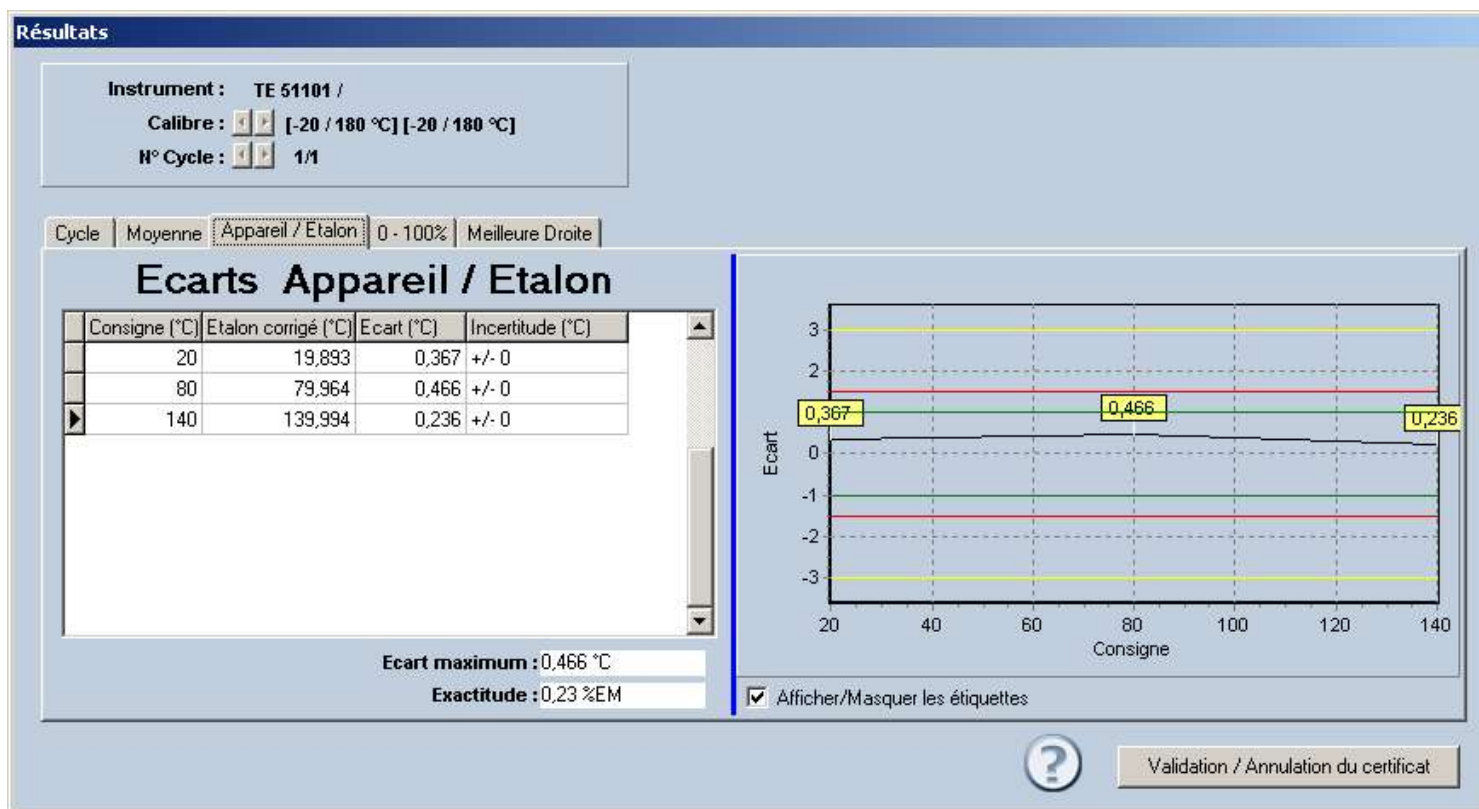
Résultats

Instrument : TE 51101 /
Calibre : [-20 / 180 °C] [-20 / 180 °C]
N° Cycle : 1/1

Cycle | Moyenne | Appareil / Etalon | 0 - 100% | Meilleure Droite

Ecarts Appareil / Etalon

| Consigne (°C) | Etalon corrigé (°C) | Ecart (°C) | Incertitude (°C) |
|---|---|---|---|
| 20 | 19,893 | 0,367 | +/- 0 |
| 80 | 79,964 | 0,466 | +/- 0 |
| 140 | 139,994 | 0,236 | +/- 0 |

Ecart maximum : 0,466 °C
Exactitude : 0,23 %EM

3
2
0,367
0,466
0,236
0
-1
-2
-3
Ecart
20 40 60 80 100 120 140
Consigne

Afficher/Masquer les étiquettes

?

Validation / Annulation du certificat